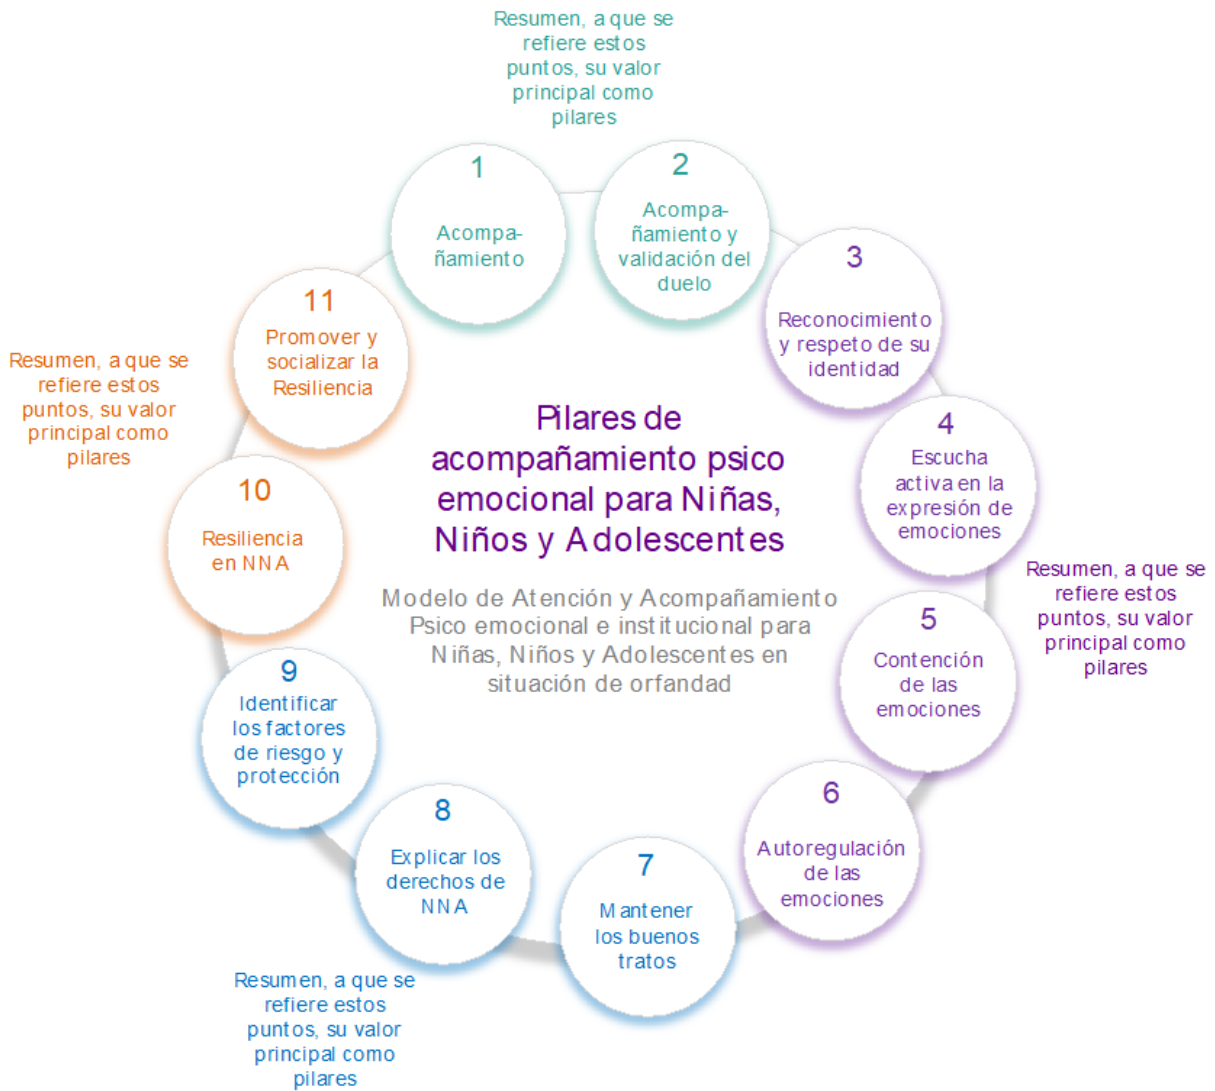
Resumen, a que se refiere estos puntos, su valor principal como pilares

1
Acompañamiento

2
Acompañamiento y validación del duelo

3
Reconocimiento y respeto de su identidad

11
Promover y socializar la Resiliencia

Resumen, a que se refiere estos puntos, su valor principal como pilares

Pilares de acompañamiento psico emocional para Niñas, Niños y Adolescentes

Modelo de Atención y Acompañamiento Psico emocional e institucional para Niñas, Niños y Adolescentes en situación de orfandad

4
Escucha activa en la expresión de emociones

10
Resiliencia en NNA

Resumen, a que se refiere estos puntos, su valor principal como pilares

5
Contención de las emociones

9
Identificar los factores de riesgo y protección

6
Autoregulación de las emociones

8
Explicar los derechos de NNA

7
Mantener los buenos tratos

Resumen, a que se refiere estos puntos, su valor principal como pilares